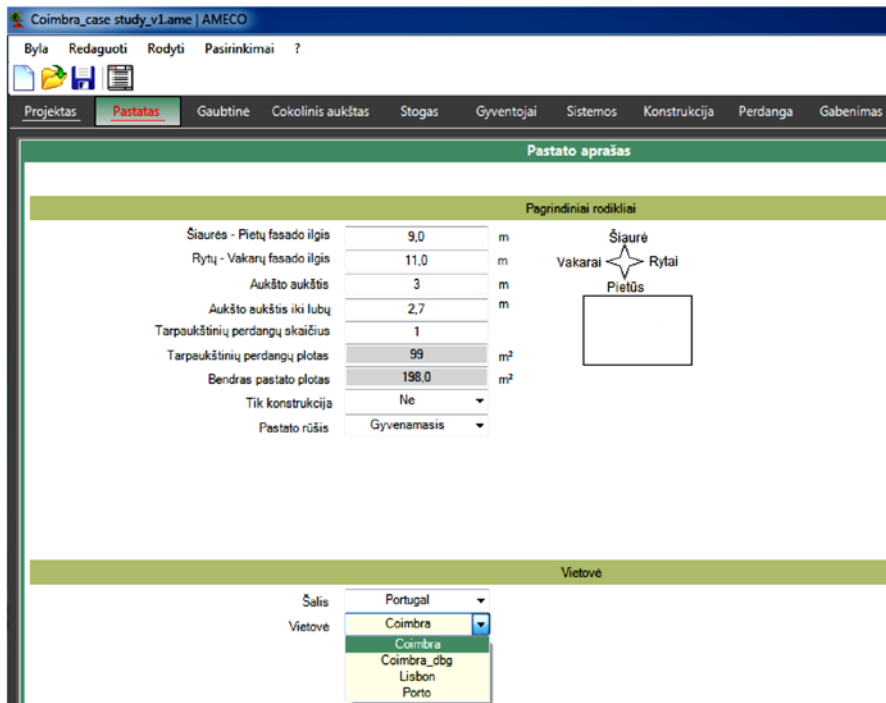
Coimbra_case study_v1.ame | AMECO

Byla Redaguoti Rodyti Pasirinkimai ?

Projektas Pastatas Gaubtinė Cokolinis aukštas Stogas Gyventojai Sistemos Konstrukcija Perdanga Gabenimas

Pastato aprašas

Pagrindiniai rodikliai

| | | |
|---|---|---|
| Šiaurės - Pietų fasado ilgis | 9,0 | m |
| Rytų - Vakarų fasado ilgis | 11,0 | m |
| Aukšto aukštis | 3 | m |
| Aukšto aukštis iki lubų | 2,7 | m |
| Tarpaukštinių perdangų skaičius | 1 | |
| Tarpaukštinių perdangų plotas | 99 | m² |
| Bendras pastato plotas | 198,0 | m² |
| Tik konstrukcija | Ne | |
| Pastato rūšis | Gyvenamasis | |

Šiaurė
Vakarai Rytai
Pietūs

Vietovė

Šalis Portugal
Vietovė Coimbra

Coimbra
Coimbra_dbg
Lisbon
Porto